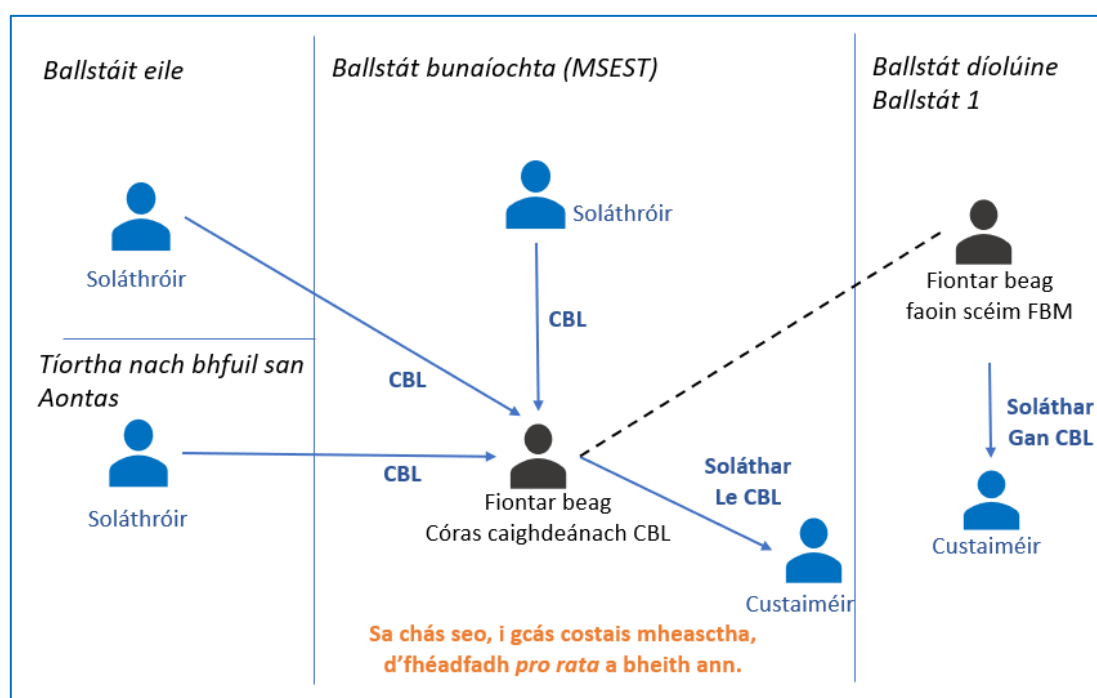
Ballstáit eile

Ballstát bunaíochta (MSEST)

Ballstát díolúine Ballstát 1

Soláthróir

Soláthróir

Fiontar beag faoin scéim FBM

CBL

Tíortha nach bhfuil san Aontas

CBL

Soláthar Gan CBL

Soláthróir

CBL

Fiontar beag Córas caighdeánach CBL

Soláthar Le CBL

Custaiméir

Custaiméir

Sa chás seo, i gcás costais mheasctha, d'fhéadfadh *pro rata* a bheith ann.